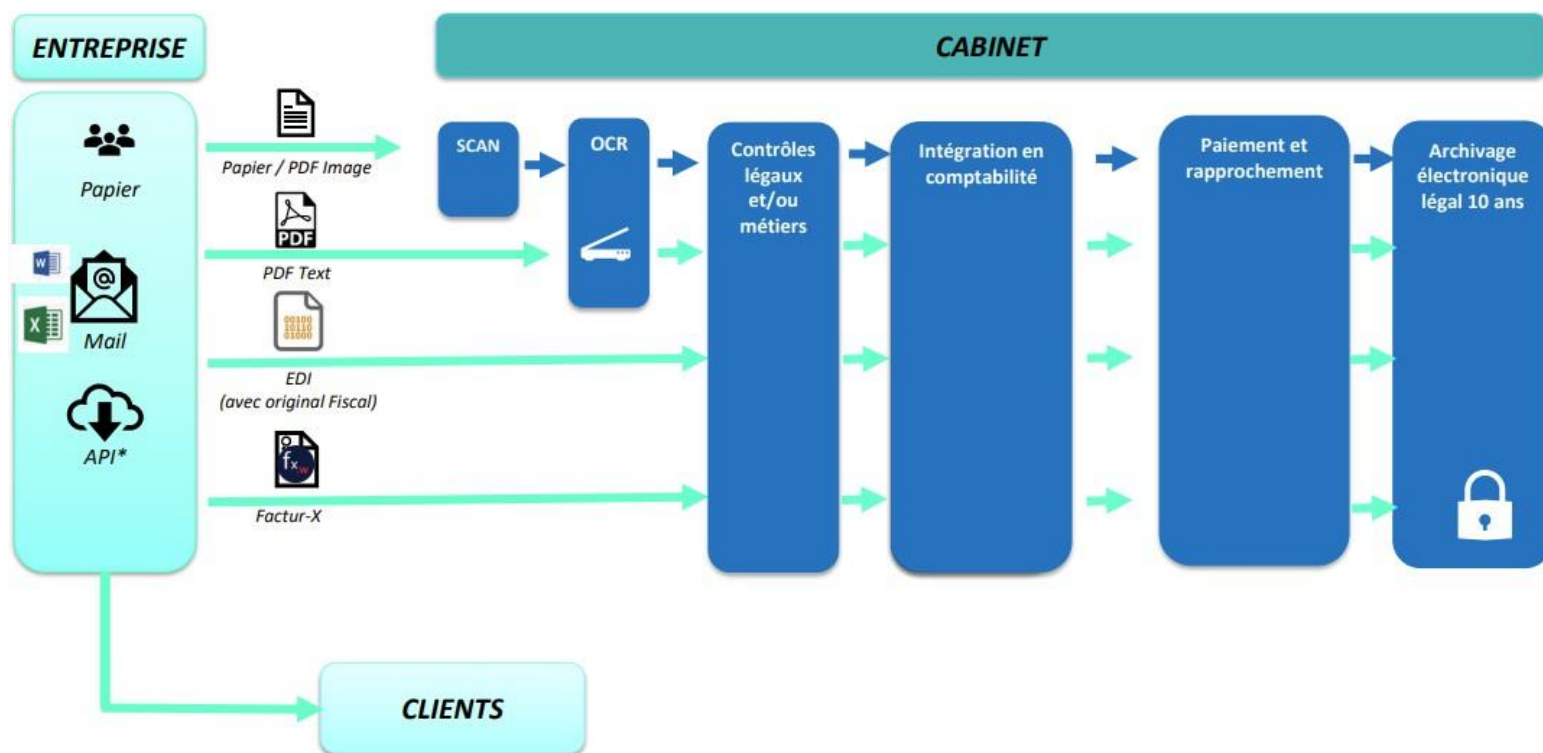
ENTREPRISE

CABINET

Papier

Mail

API*

Papier / PDF Image

PDF

PDF Text

00100
10110
01000

EDI
(avec original Fiscal)

$f_{x_w}$

Factur-X

SCAN

OCR

Contrôles légaux et/ou métiers

Intégration en comptabilité

Paiement et rapprochement

Archivage électronique légal 10 ans

CLIENTS